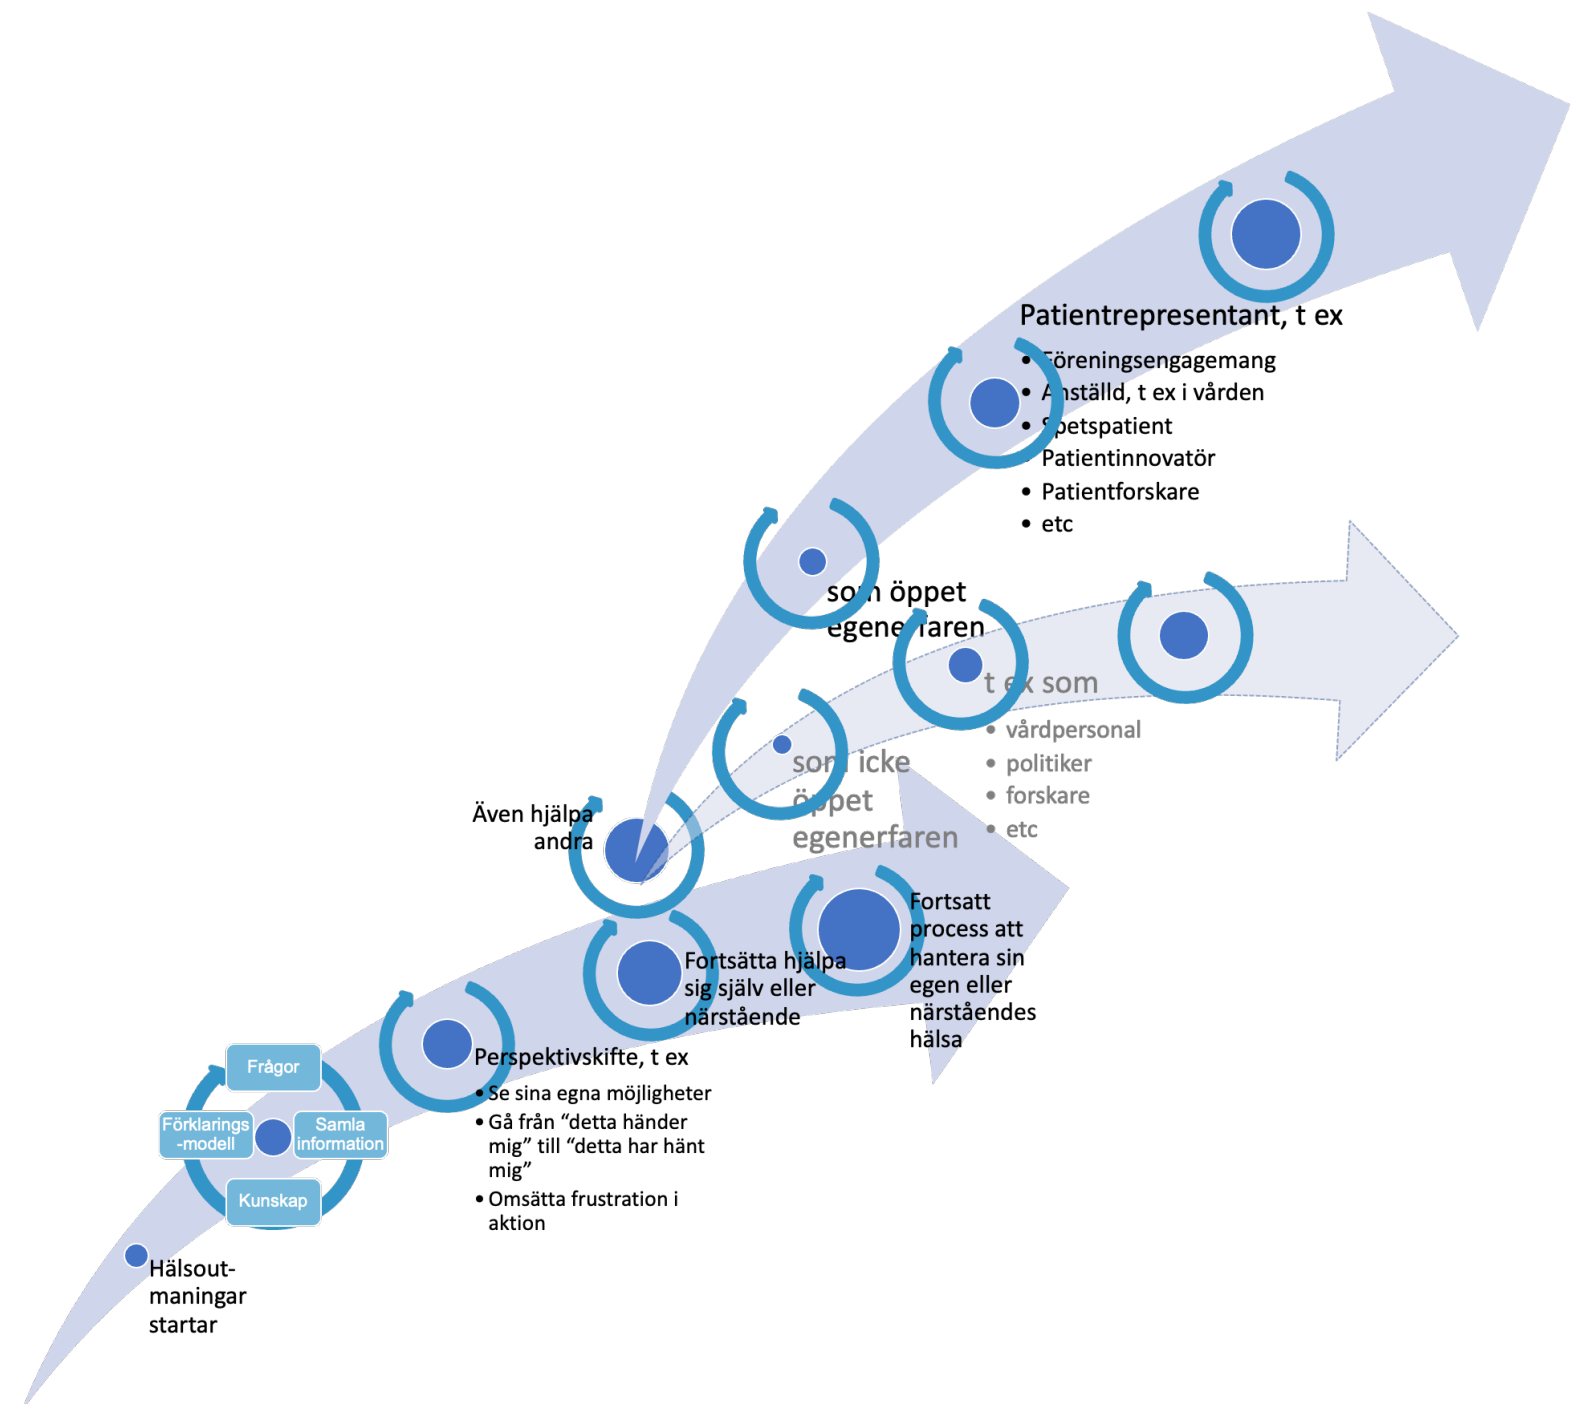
Patientrepresentant, t ex
- Föreningsengagemang
- A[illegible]nställd, t ex i vården
- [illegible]petspatient
- Patientinnovatör
- Patientforskare
- etc

so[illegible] öppet egene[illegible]faren

t ex som
- vårdpersonal
- politiker
- forskare
- etc

so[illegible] icke öppet egenerfaren

Även hjälpa andra

Fortsatt process att hantera sin egen eller närståendes hälsa

Fortsätta hjälpa sig själv eller närstående

Perspektivskifte, t ex
- Se sina egna möjligheter
- Gå från "detta händer mig" till "detta har hänt mig"
- Omsätta frustration i aktion

Frågor
Förklarings-modell
Samla information
Kunskap

Hälsoutmaningar startar